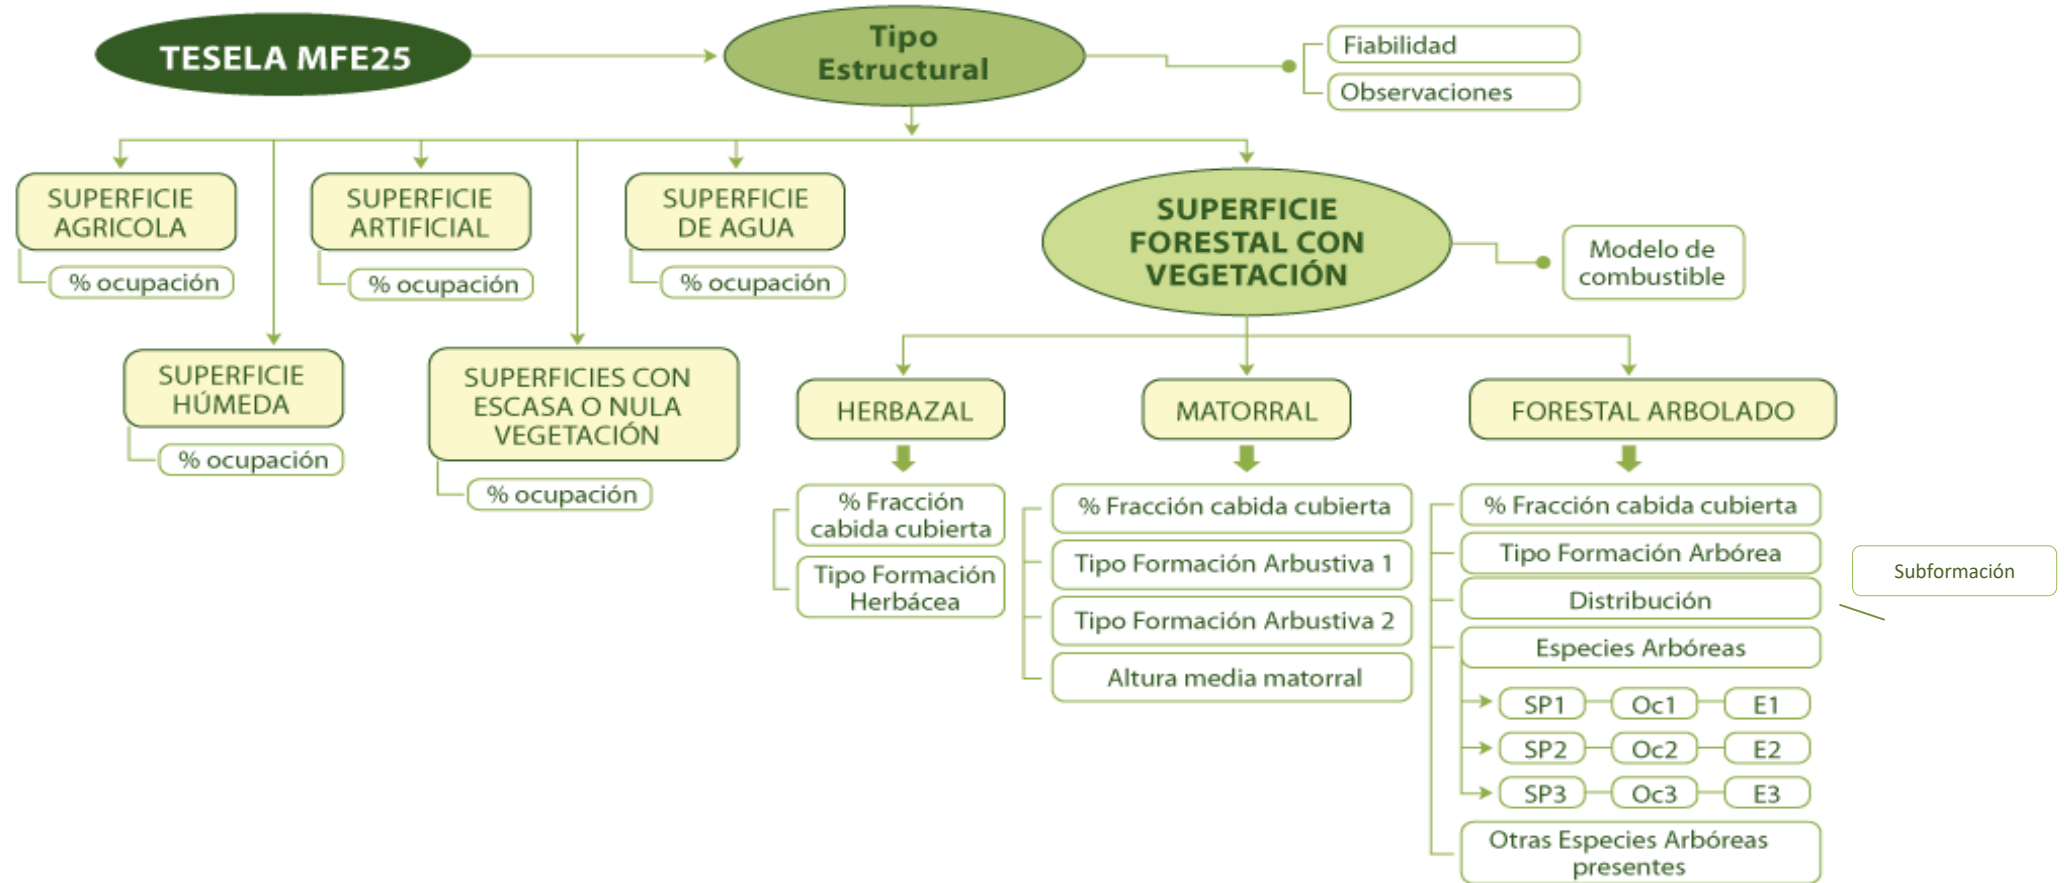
TESELA MFE25

Tipo Estructural

Fiabilidad

Observaciones

SUPERFICIE AGRICOLA

% ocupación

SUPERFICIE ARTIFICIAL

% ocupación

SUPERFICIE DE AGUA

% ocupación

SUPERFICIE FORESTAL CON VEGETACIÓN

Modelo de combustible

SUPERFICIE HÚMEDA

% ocupación

SUPERFICIES CON ESCASA O NULA VEGETACIÓN

% ocupación

HERBAZAL

% Fracción cabida cubierta

Tipo Formación Herbácea

MATORRAL

% Fracción cabida cubierta

Tipo Formación Arbustiva 1

Tipo Formación Arbustiva 2

Altura media matorral

FORESTAL ARBOLADO

% Fracción cabida cubierta

Tipo Formación Arbórea

Subformación

Distribución

Especies Arbóreas

SP1 Oc1 E1

SP2 Oc2 E2

SP3 Oc3 E3

Otras Especies Arbóreas presentes